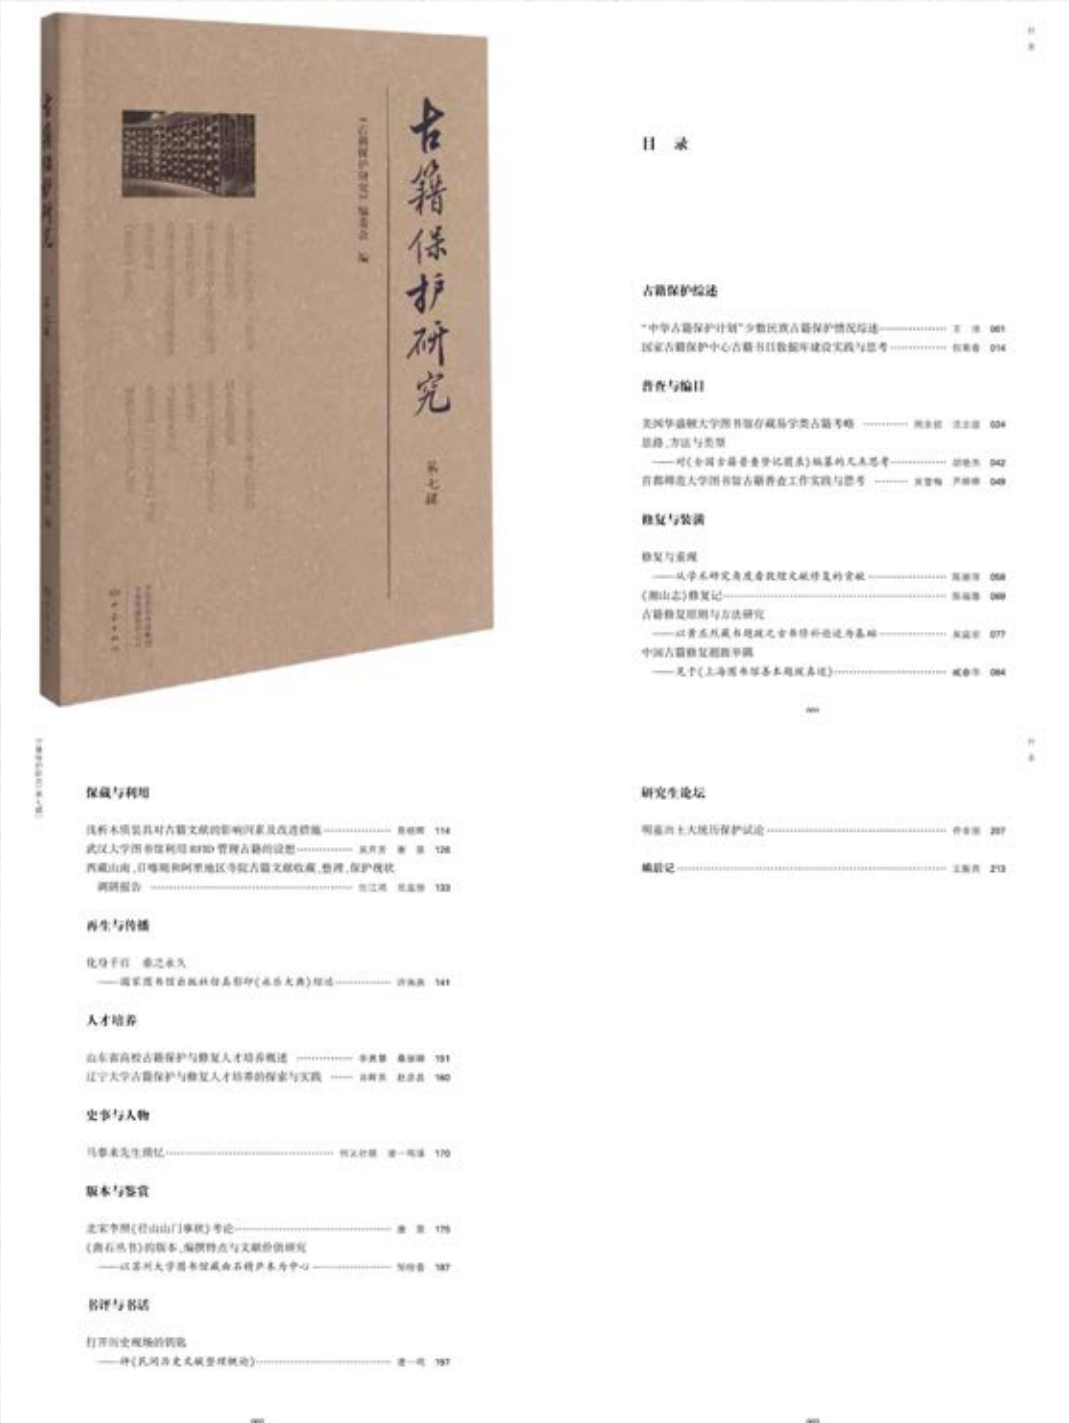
古籍保护研究

第七辑

《古籍保护研究》编委会 编

大象出版社

目 录

古籍保护综述

"中华古籍保护计划"少数民族古籍保护情况综述 ………… 王 沛 001
国家古籍保护中心古籍书目数据库建设实践与思考 ………… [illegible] 014

普查与编目

美国华盛顿大学图书馆存藏易学类古籍考略 ………… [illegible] 034
思路、方法与类型
——对《全国古籍普查登记目录》编纂的文本思考 ………… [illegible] 042
首都师范大学图书馆古籍普查工作实践与思考 ………… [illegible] 049

修复与装潢

修复与重现
——从学术研究角度看敦煌文献修复的贡献 ………… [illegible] 058
《湘山志》修复记 ………… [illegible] 069
古籍修复原则与方法研究
——以青岛兰州藏书题跋之古书修补论述为基础 ………… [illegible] 077
中国古籍修复推陈出新
——关于《上海图书馆善本题跋真迹》 ………… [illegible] 084

保藏与利用

浅析木质装具对古籍文献的影响因素及改进措施 ………… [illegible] 114
武汉大学图书馆利用RFID管理古籍的设想 ………… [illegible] 126
西藏山南、日喀则和阿里地区寺院古籍文献收藏、整理、保护现状调研报告 ………… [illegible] 133

再生与传播

化身千百 垂之永久
——国家图书馆出版社仿真影印《永乐大典》综述 ………… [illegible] 141

人才培养

山东省高校古籍保护与修复人才培养概述 ………… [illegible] 151
辽宁大学古籍保护与修复人才培养的探索与实践 ………… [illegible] 160

史事与人物

马蓉亲先生摭忆 ………… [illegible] 170

版本与鉴赏

北宋李照《君山山门事状》考论 ………… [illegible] 175
《燕石杂书》的版本、编撰特点与文献价值研究
——以苏州大学图书馆藏南石精舍本为中心 ………… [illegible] 187

书评与书话

打开历史现场的钥匙
——评《民间历史文献整理概论》 ………… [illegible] 197

研究生论坛

明嘉兴土大夫历保护试论 ………… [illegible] 207

编后记 ………… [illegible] 213